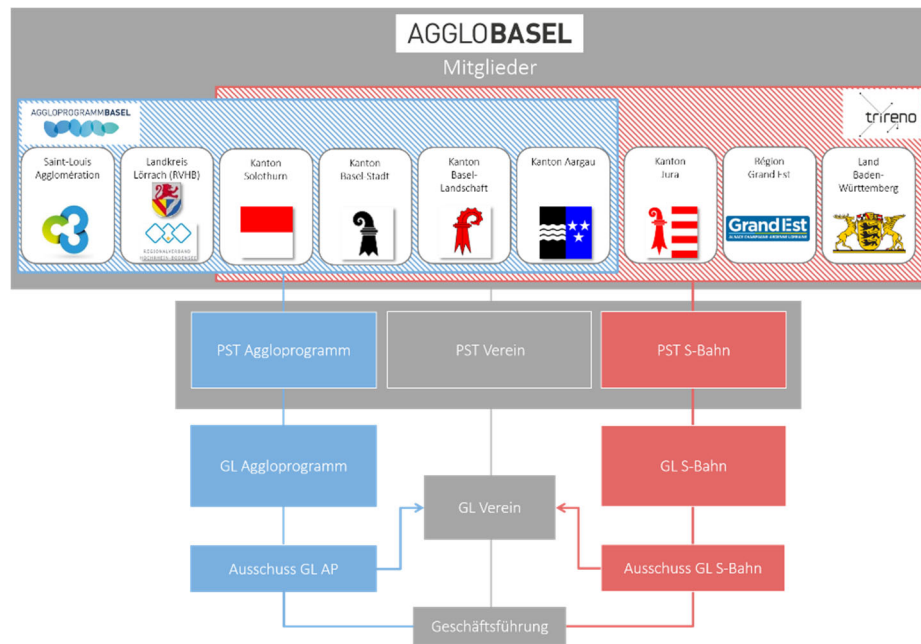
AGGLOBASEL
Mitglieder

AGGLOPROGRAMMBASEL

trireno

Saint-Louis Agglomération

Landkreis Lörrach (RVHB)

REGIONALVERBAND HOCHRHEIN-BODENSEE

Kanton Solothurn

Kanton Basel-Stadt

Kanton Basel-Landschaft

Kanton Aargau

Kanton Jura

Région Grand Est

Grand Est

Land Baden-Württemberg

PST Aggloprogramm

PST Verein

PST S-Bahn

GL Aggloprogramm

GL Verein

GL S-Bahn

Ausschuss GL AP

Ausschuss GL S-Bahn

Geschäftsführung